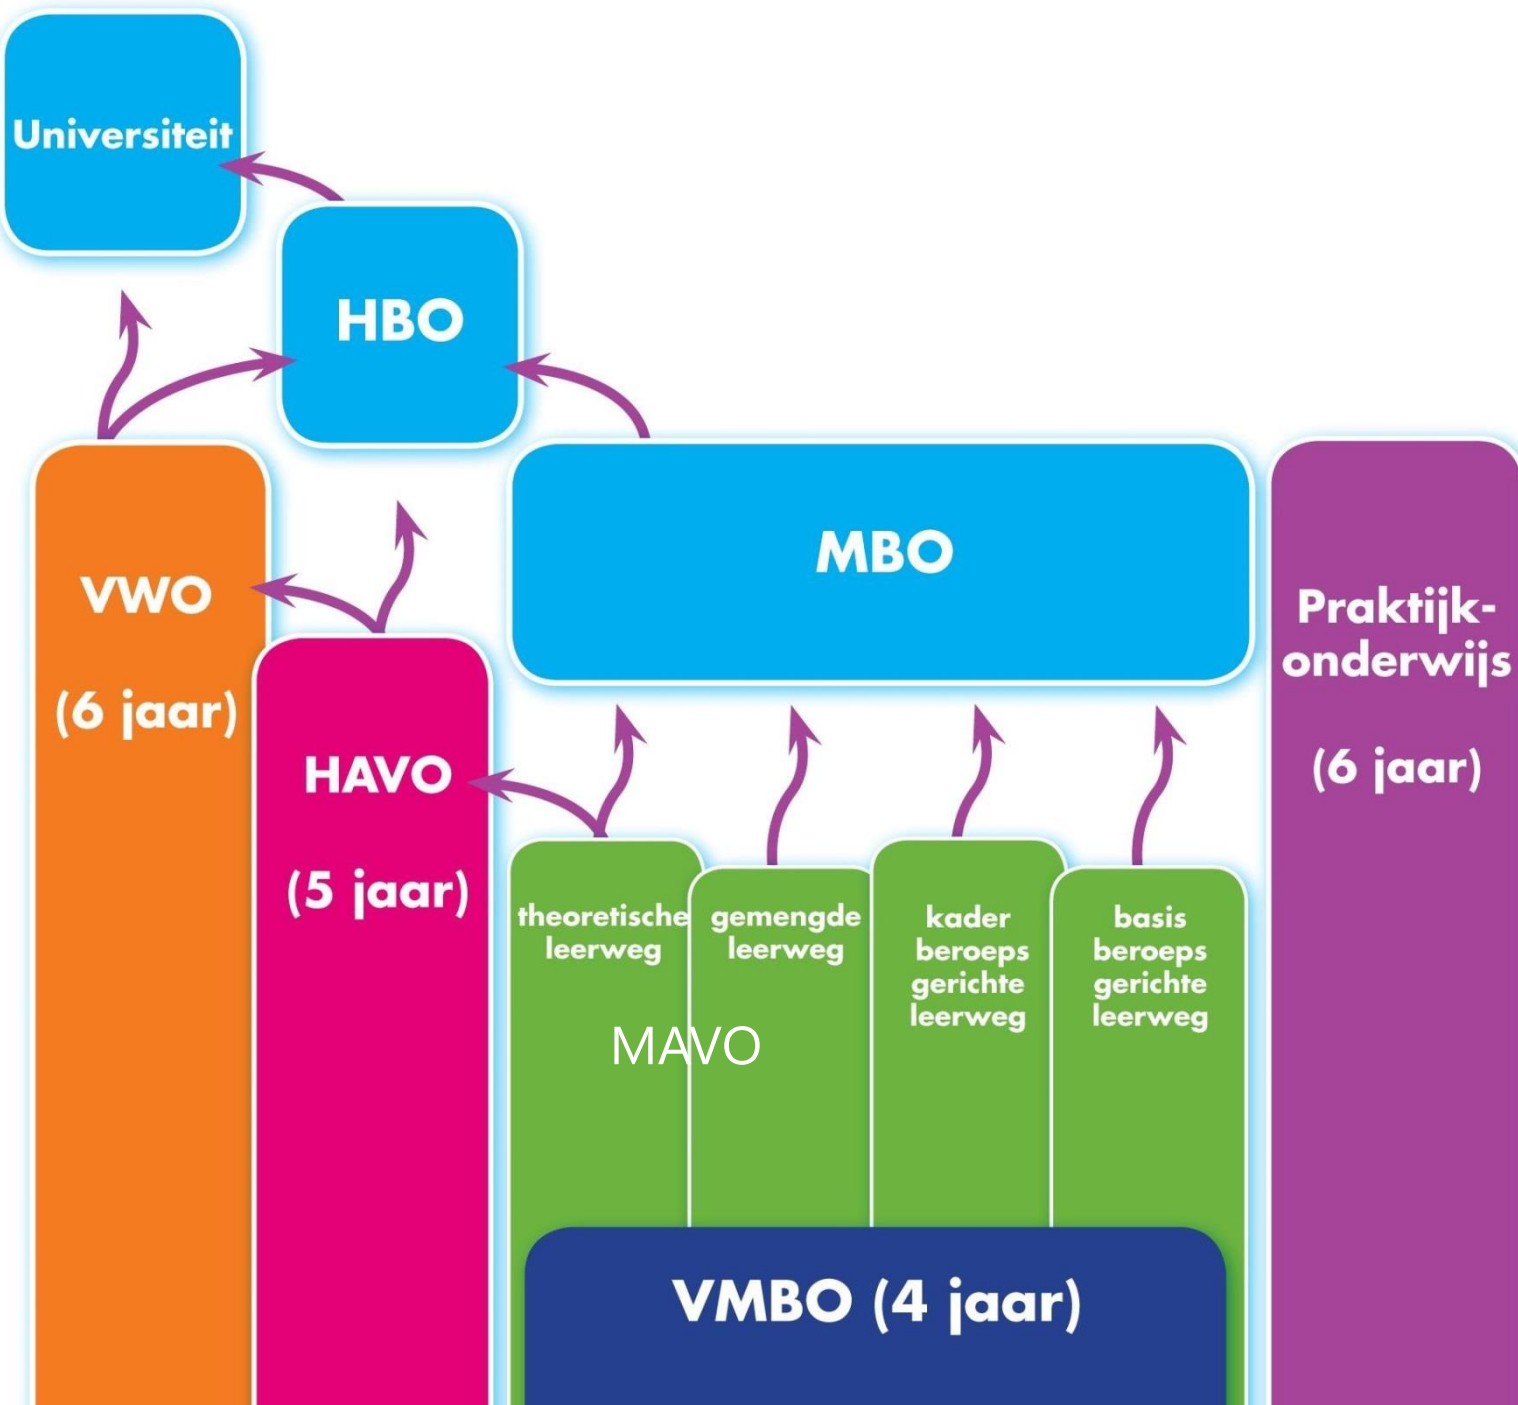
Universiteit

HBO

MBO

VWO

(6 jaar)

HAVO

(5 jaar)

Praktijk-onderwijs

(6 jaar)

theoretische leerweg

gemengde leerweg

kader beroeps gerichte leerweg

basis beroeps gerichte leerweg

MAVO

VMBO (4 jaar)